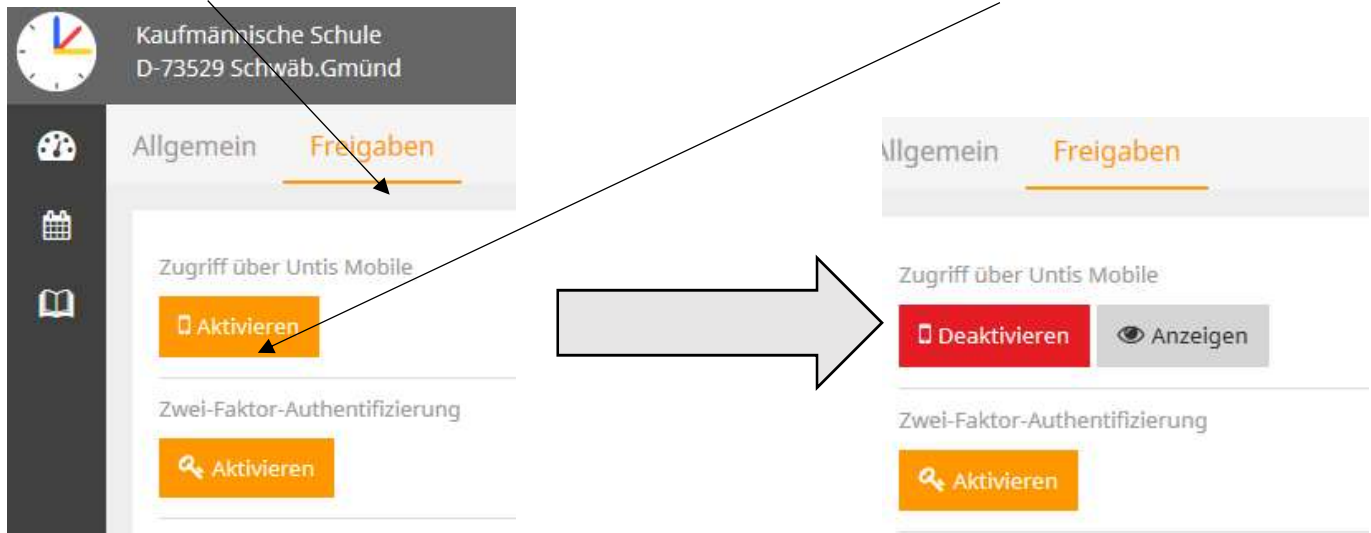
Kaufmännische Schule
D-73529 Schwäb.Gmünd

Allgemein Freigaben

Zugriff über Untis Mobile

Aktivieren

Zwei-Faktor-Authentifizierung

Aktivieren

llgemein Freigaben

Zugriff über Untis Mobile

Deaktivieren Anzeigen

Zwei-Faktor-Authentifizierung

Aktivieren